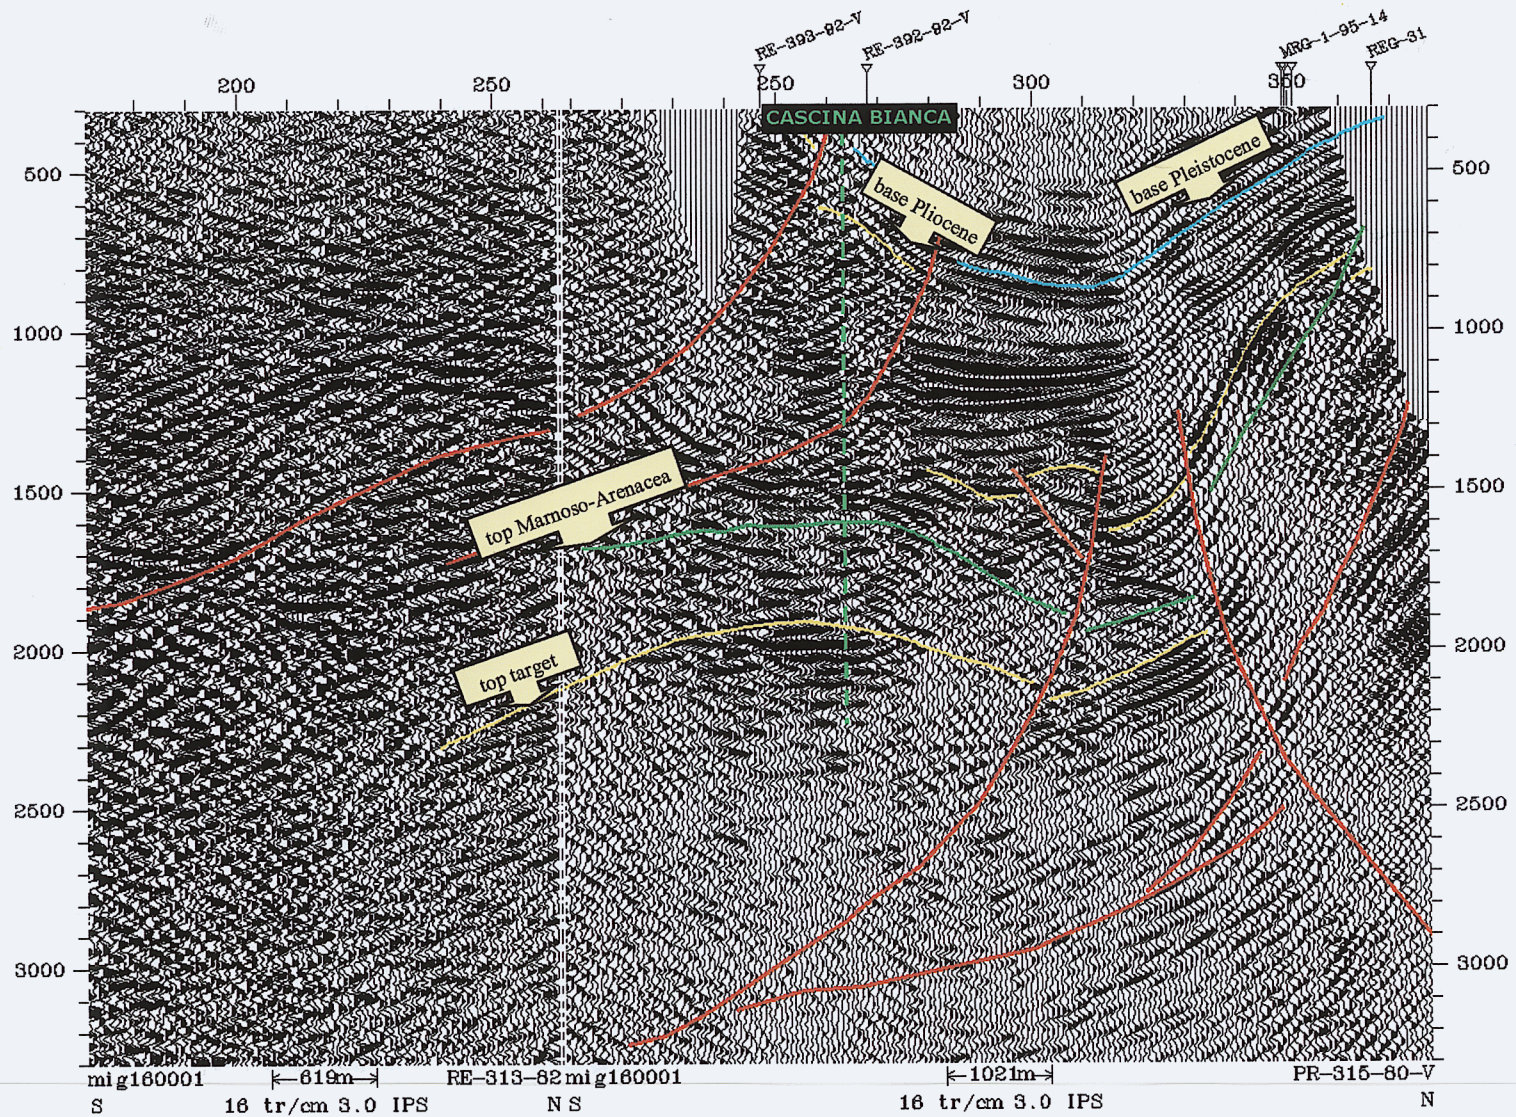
RE-393-92-V RE-392-92-V MRG-1-95-14 REG-31

200 250 250 300 350

CASCINA BIANCA

500 1000 1500 2000 2500 3000

500 1000 1500 2000 2500 3000

base Pliocene

base Pleistocene

top Marnoso-Arenacea

top target

mig160001 ←619m→ RE-313-82 mig160001 ←1021m→ PR-315-80-V

S 16 tr/cm 3.0 IPS N S 16 tr/cm 3.0 IPS N